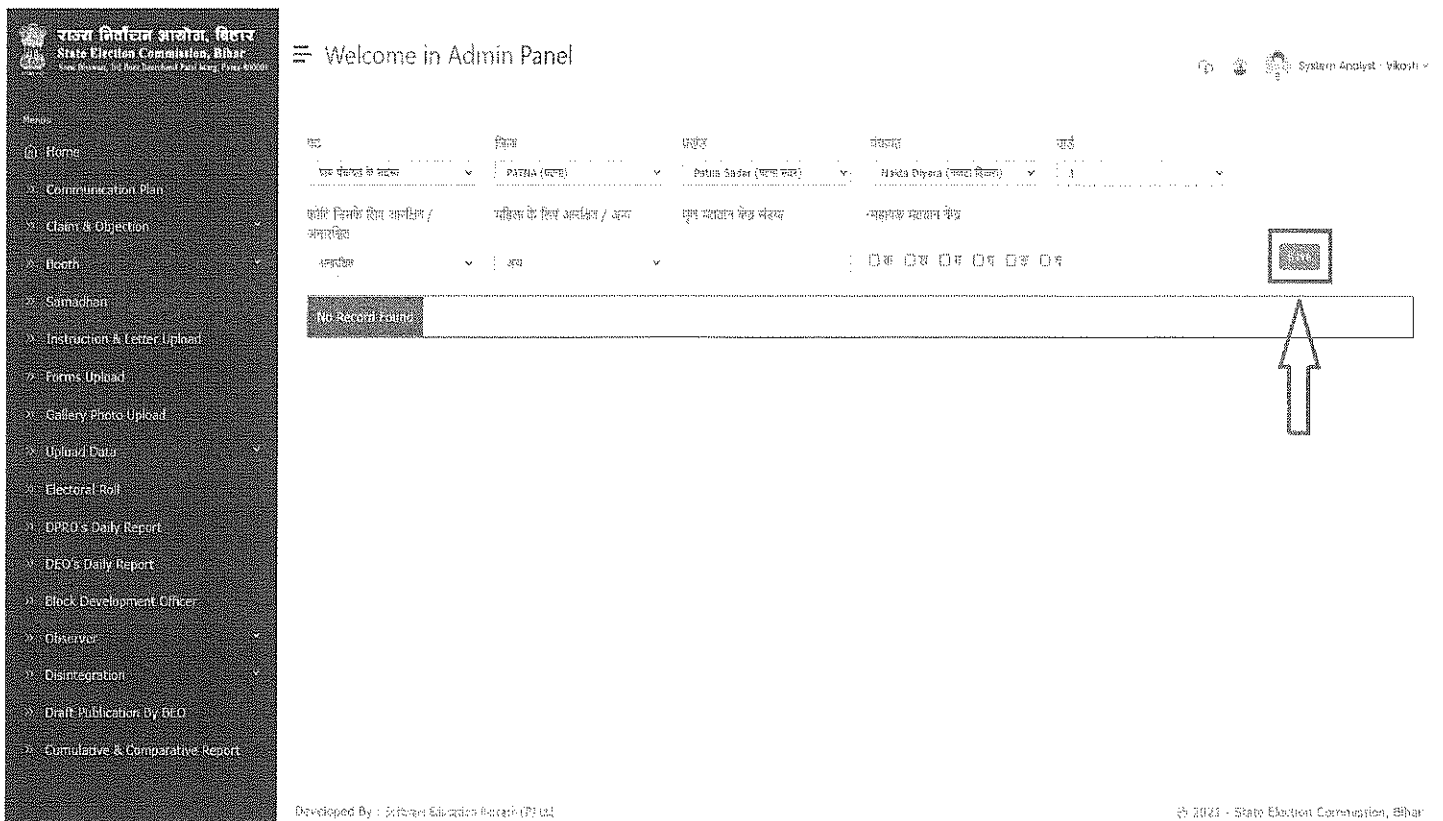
राज्य निर्वाचन आयोग, बिहार
State Election Commission, Bihar
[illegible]

Welcome in Admin Panel

System Analyst - Vikash

Menu

Home
Communication Plan
Claim & Objection
Booth
Samadhan
Instruction & Letter Upload
Forms Upload
Gallery Photo Upload
Upload Data
Electoral Roll
DPRO's Daily Report
DEO's Daily Report
Block Development Officer
Observer
Disintegration
Draft Publication By DEO
Cumulative & Comparative Report

पद
ग्राम पंचायत के सदस्य
जिला
PATNA (पटना)
प्रखंड
Patna Sadar (पटना सदर)
पंचायत
Nadia Diyara ([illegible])
वार्ड
1

कोटि जिनके लिए आरक्षित / अनारक्षित
अनारक्षित
महिला के लिए आरक्षित / अन्य
अन्य
मूल मतदान केंद्र संख्या
सहायक मतदान केंद्र
क ख ग घ ङ च

Save

No Record Found

Developed By : Software Education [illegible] (P) Ltd

© 2021 - State Election Commission, Bihar